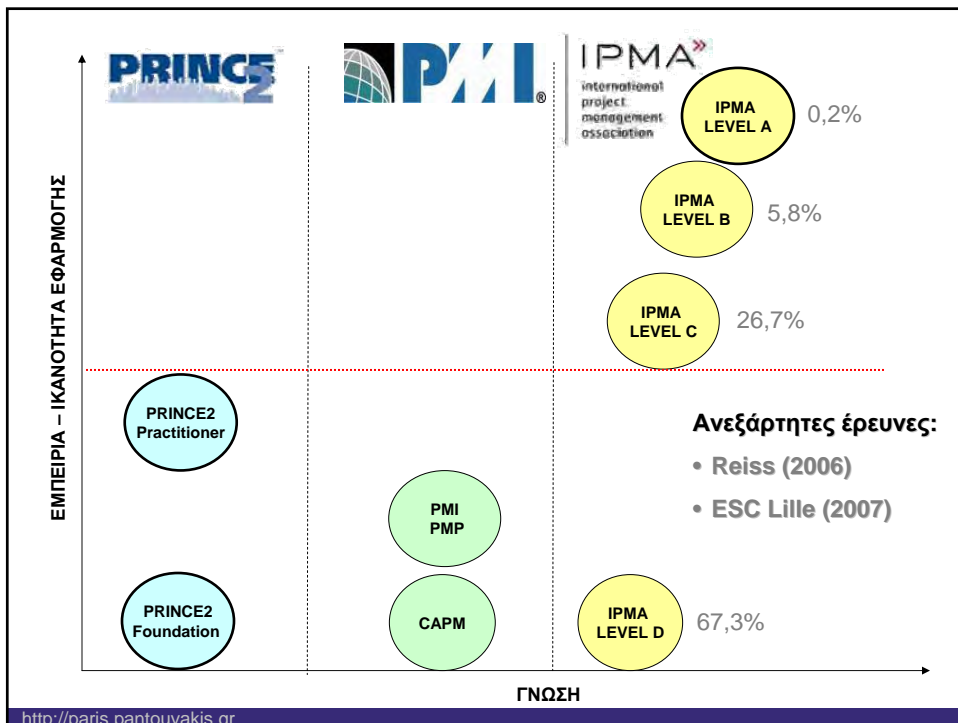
PRINCE2

PMI®

IPMA
international project management association

IPMA LEVEL A
0,2%

IPMA LEVEL B
5,8%

IPMA LEVEL C
26,7%

ΕΜΠΕΙΡΙΑ – ΙΚΑΝΟΤΗΤΑ ΕΦΑΡΜΟΓΗΣ

PRINCE2 Practitioner

Ανεξάρτητες έρευνες:
• Reiss (2006)
• ESC Lille (2007)

PMI PMP

PRINCE2 Foundation

CAPM

IPMA LEVEL D
67,3%

ΓΝΩΣΗ

http://paris.pantouvakis.gr